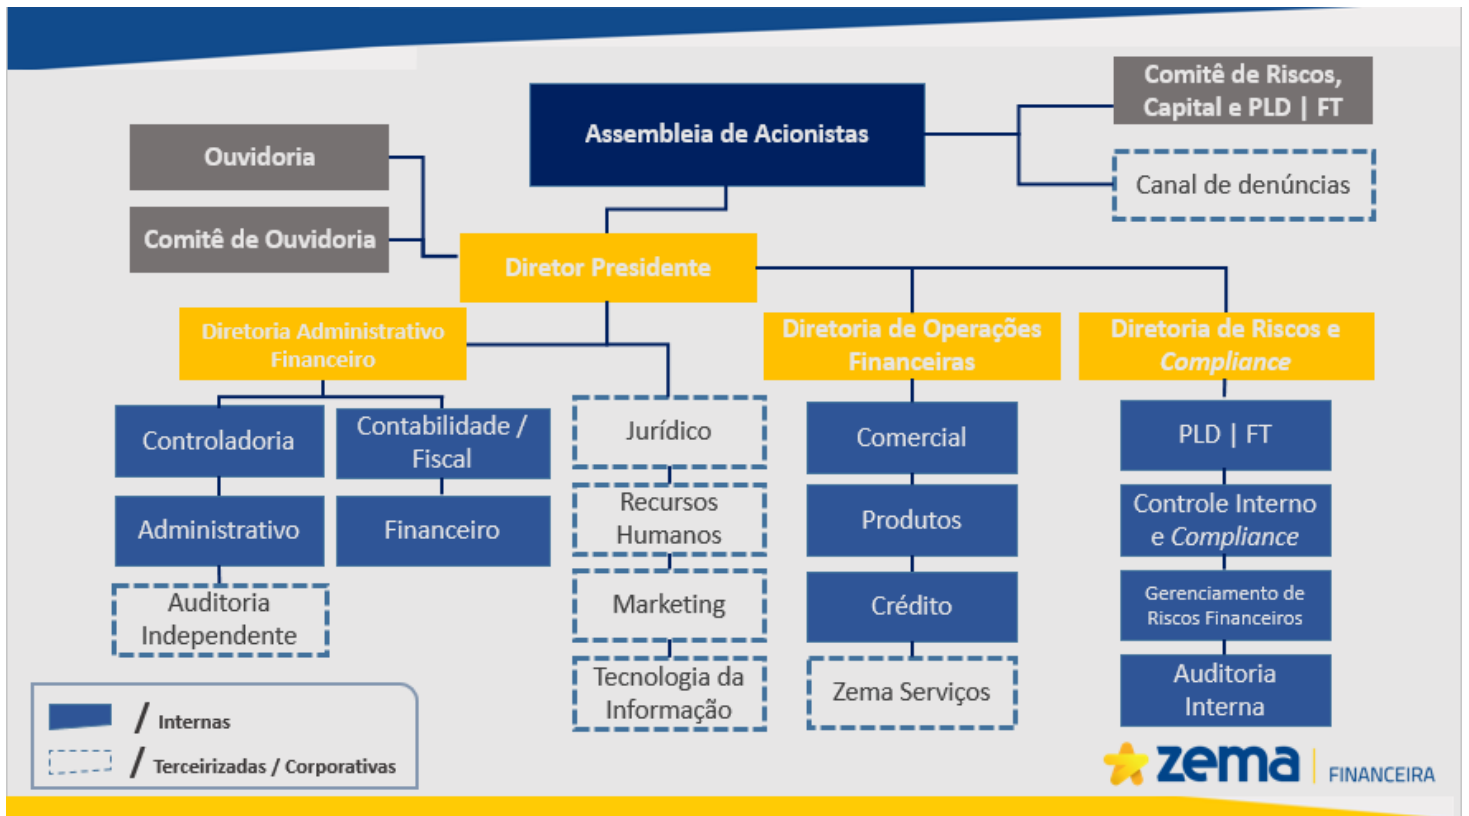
Assembleia de Acionistas

Comitê de Riscos, Capital e PLD | FT

Canal de denúncias

Ouvidoria

Comitê de Ouvidoria

Diretor Presidente

Diretoria Administrativo Financeiro

Diretoria de Operações Financeiras

Diretoria de Riscos e *Compliance*

Controladoria

Contabilidade / Fiscal

Administrativo

Financeiro

Auditoria Independente

Jurídico

Recursos Humanos

Marketing

Tecnologia da Informação

Comercial

Produtos

Crédito

Zema Serviços

PLD | FT

Controle Interno e *Compliance*

Gerenciamento de Riscos Financeiros

Auditoria Interna

/ Internas

/ Terceirizadas / Corporativas

zema | FINANCEIRA